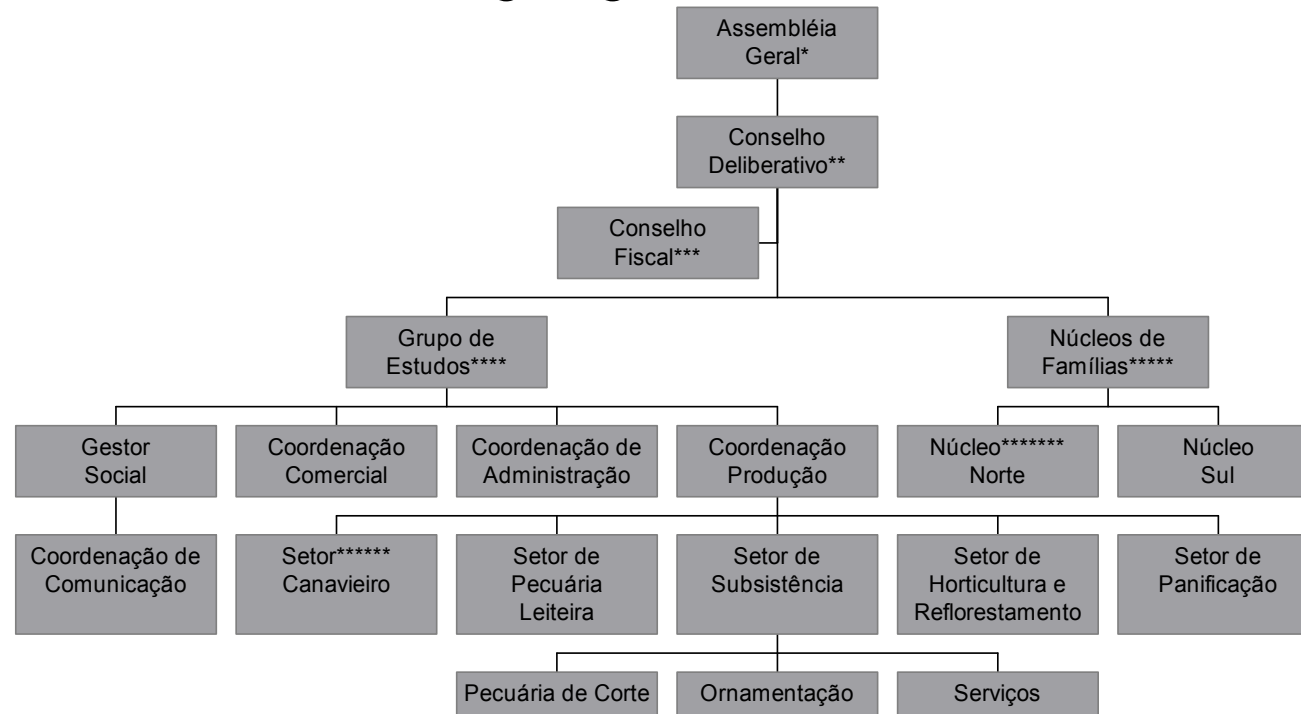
Assembléia Geral*

Conselho Deliberativo**

Conselho Fiscal***

Grupo de Estudos****

Núcleos de Famílias*****

Gestor Social

Coordenação Comercial

Coordenação de Administração

Coordenação Produção

Núcleo******* Norte

Núcleo Sul

Coordenação de Comunicação

Setor****** Canavieiro

Setor de Pecuária Leiteira

Setor de Subsistência

Setor de Horticultura e Reflorestamento

Setor de Panificação

Pecuária de Corte

Ornamentação

Serviços